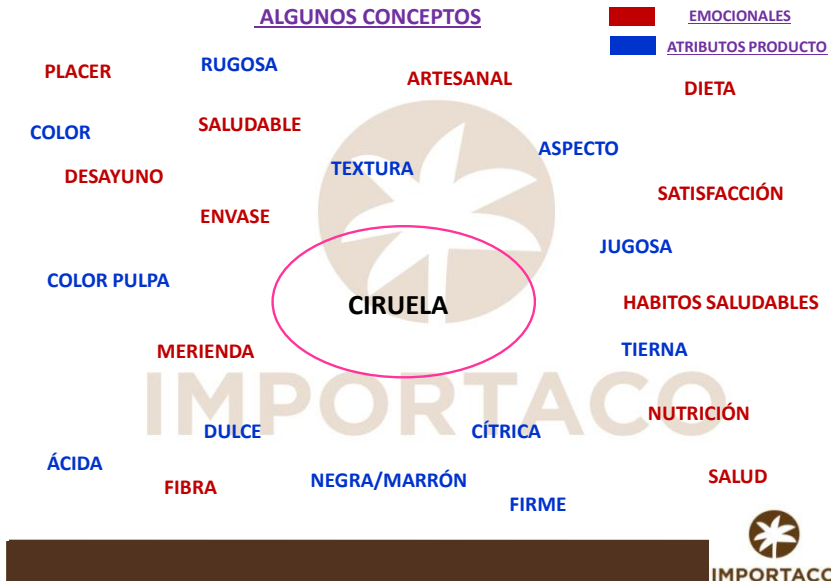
ALGUNOS CONCEPTOS

EMOCIONALES

ATRIBUTOS PRODUCTO

PLACER

RUGOSA

ARTESANAL

DIETA

COLOR

SALUDABLE

ASPECTO

DESAYUNO

TEXTURA

SATISFACCIÓN

ENVASE

JUGOSA

COLOR PULPA

CIRUELA

HABITOS SALUDABLES

MERIENDA

TIERNA

IMPORTACO

NUTRICIÓN

DULCE

CÍTRICA

ÁCIDA

SALUD

FIBRA

NEGRA/MARRÓN

FIRME

IMPORTACO